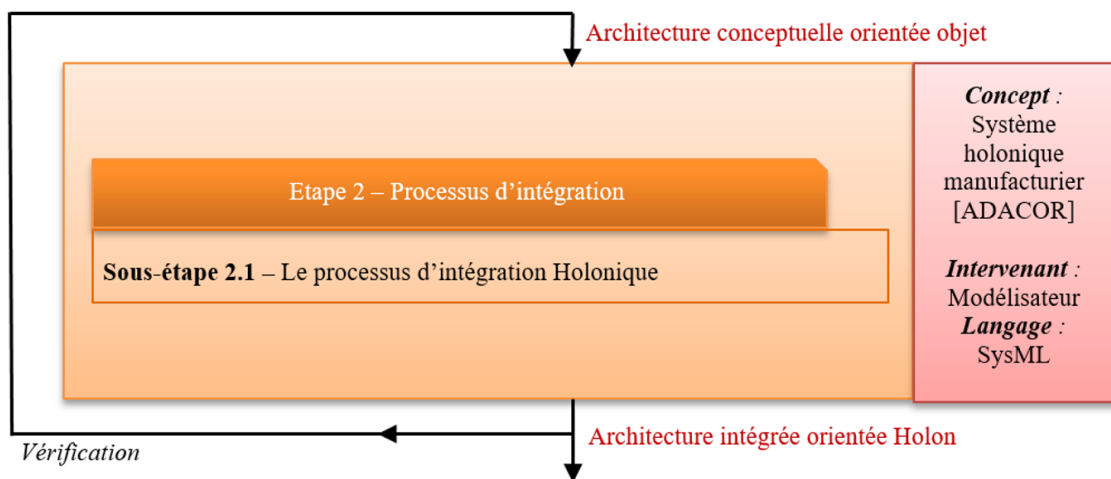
Architecture conceptuelle orientée objet

Etape 2 – Processus d’intégration

**Sous-étape 2.1** – Le processus d’intégration Holonique

***Concept*** :
Système holonique manufacturier [ADACOR]

***Intervenant*** :
Modélisateur
***Langage*** :
SysML

Architecture intégrée orientée Holon

*Vérification*